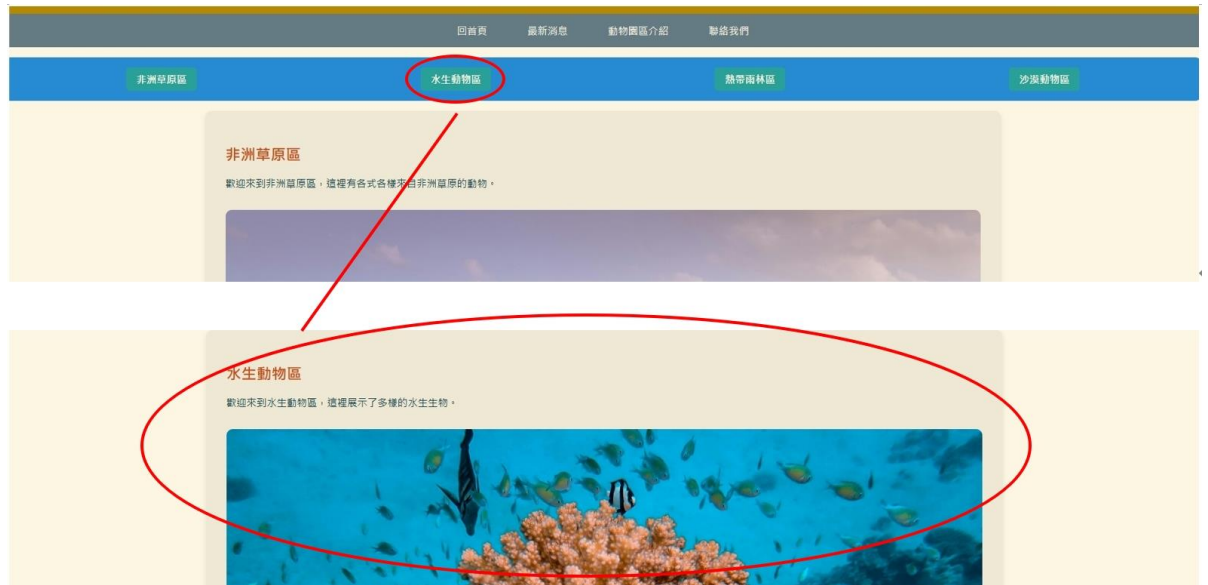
回首頁 最新消息 動物園區介紹 聯絡我們

非洲草原區 水生動物區 熱帶雨林區 沙漠動物區

非洲草原區

歡迎來到非洲草原區，這裡有各式各樣來自非洲草原的動物。

水生動物區

歡迎來到水生動物區，這裡展示了多樣的水生生物。